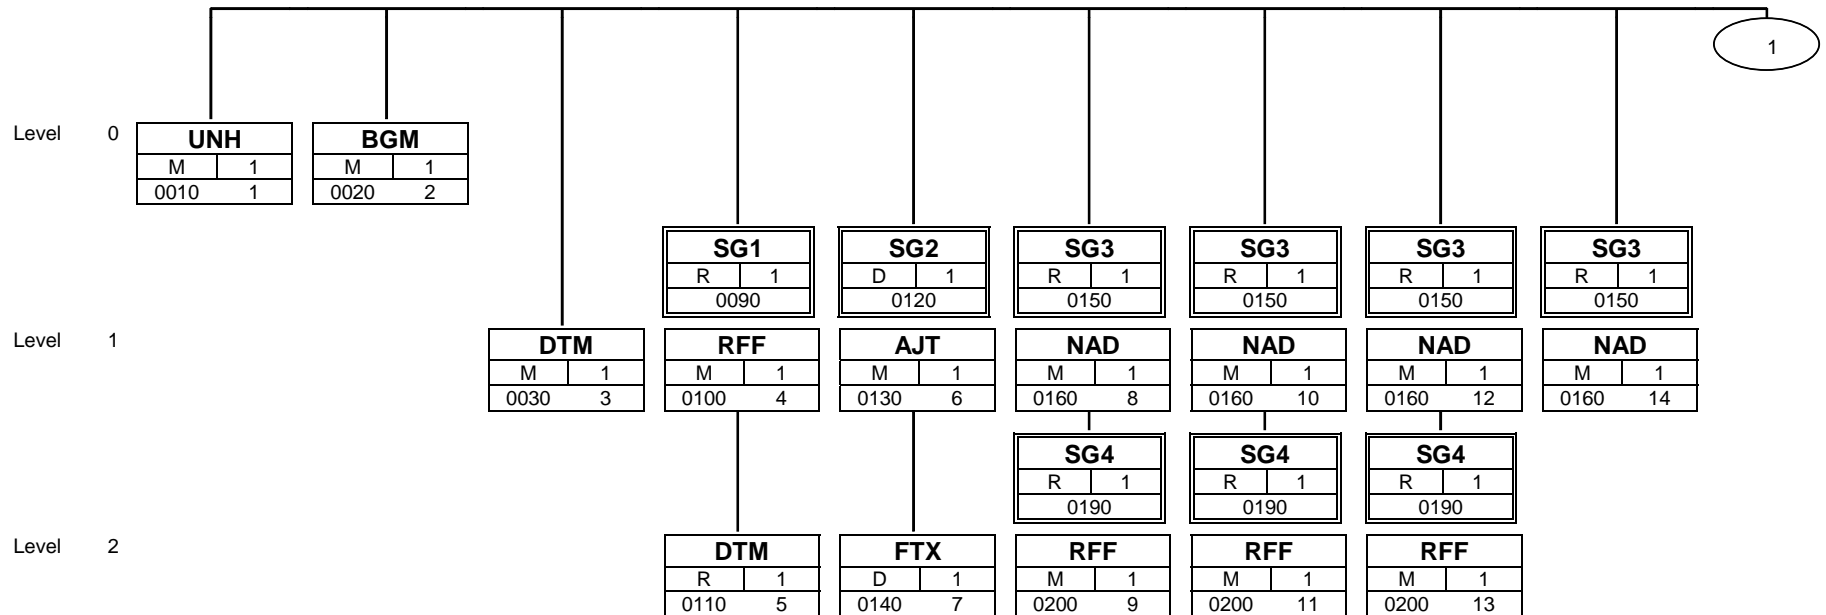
1

Level 0

UNH
M 1
0010 1

BGM
M 1
0020 2

SG1
R 1
0090

SG2
D 1
0120

SG3
R 1
0150

SG3
R 1
0150

SG3
R 1
0150

SG3
R 1
0150

Level 1

DTM
M 1
0030 3

RFF
M 1
0100 4

AJT
M 1
0130 6

NAD
M 1
0160 8

NAD
M 1
0160 10

NAD
M 1
0160 12

NAD
M 1
0160 14

SG4
R 1
0190

SG4
R 1
0190

SG4
R 1
0190

Level 2

DTM
R 1
0110 5

FTX
D 1
0140 7

RFF
M 1
0200 9

RFF
M 1
0200 11

RFF
M 1
0200 13